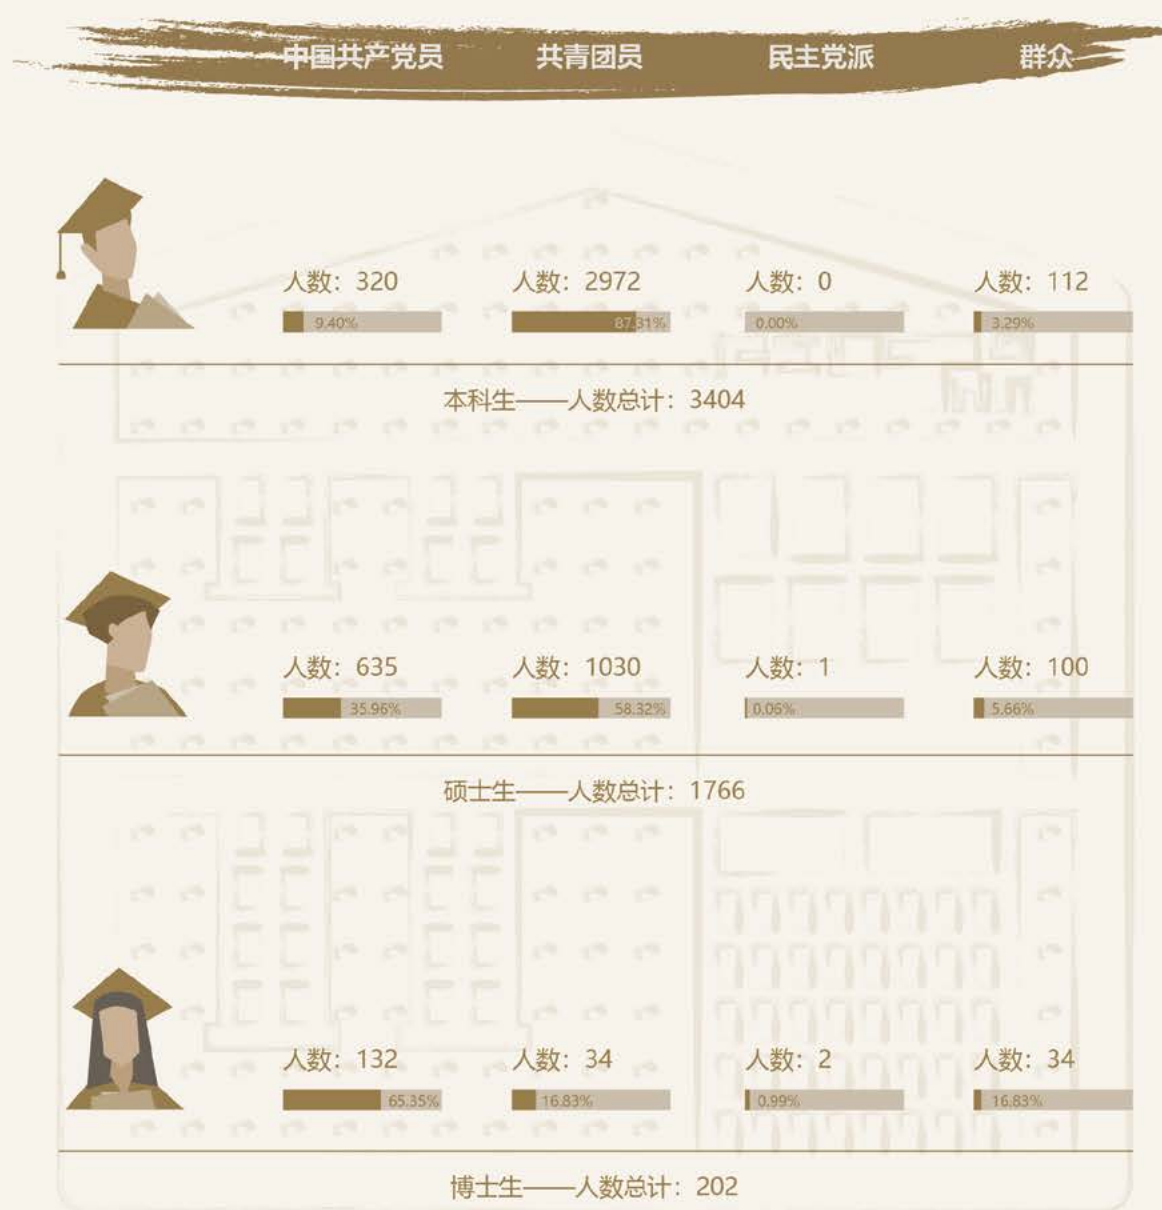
中国共产党员　共青团员　民主党派　群众

人数：320
9.40%
人数：2972
87.31%
人数：0
0.00%
人数：112
3.29%

本科生——人数总计：3404

人数：635
35.96%
人数：1030
58.32%
人数：1
0.06%
人数：100
5.66%

硕士生——人数总计：1766

人数：132
65.35%
人数：34
16.83%
人数：2
0.99%
人数：34
16.83%

博士生——人数总计：202